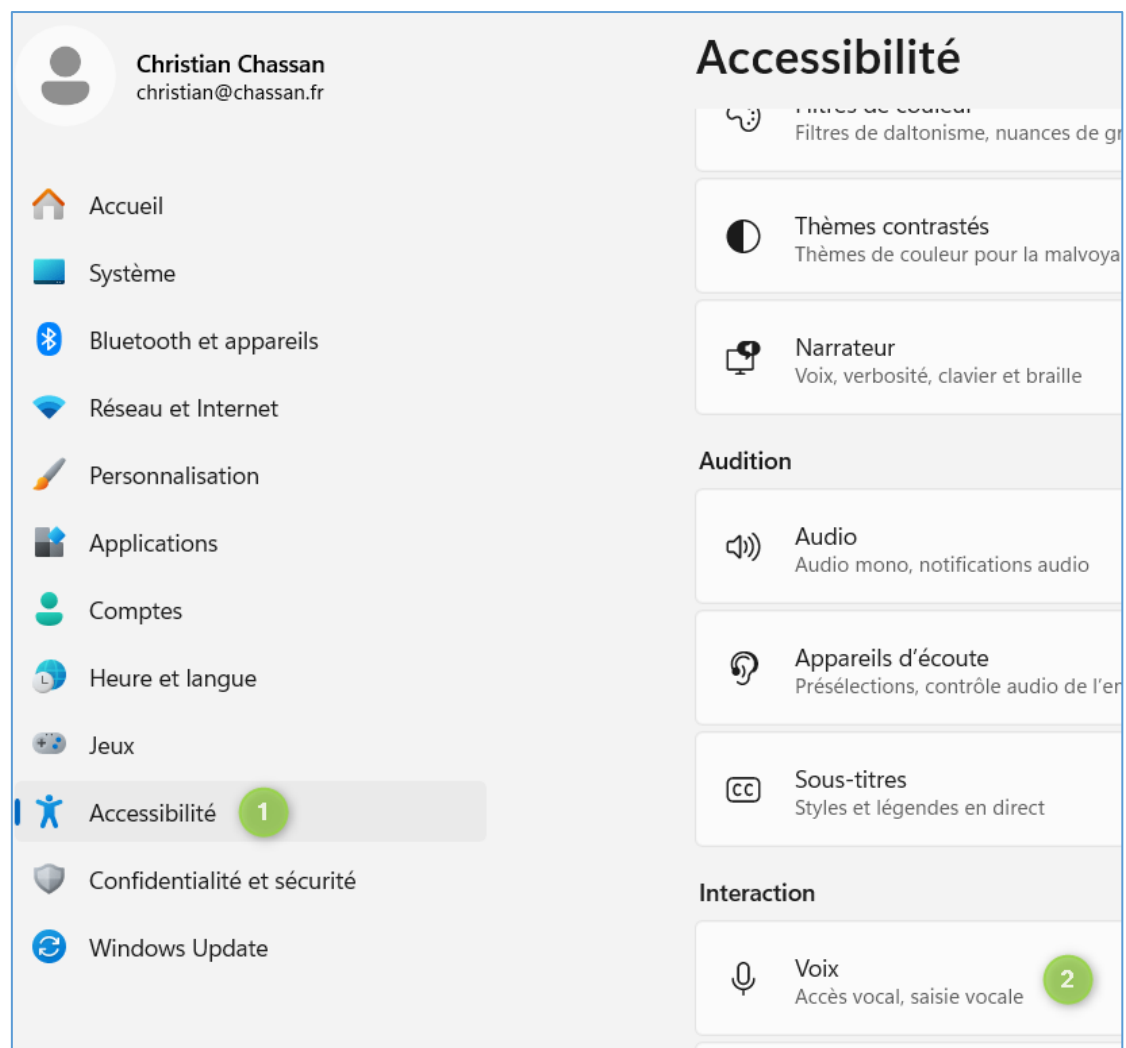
Christian Chassan
christian@chassan.fr

Accueil
Système
Bluetooth et appareils
Réseau et Internet
Personnalisation
Applications
Comptes
Heure et langue
Jeux
Accessibilité 1
Confidentialité et sécurité
Windows Update

Accessibilité

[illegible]
Filtres de daltonisme, nuances de g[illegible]

Thèmes contrastés
Thèmes de couleur pour la malvoya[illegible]

Narrateur
Voix, verbosité, clavier et braille

Audition

Audio
Audio mono, notifications audio

Appareils d'écoute
Présélections, contrôle audio de l'e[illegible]

Sous-titres
Styles et légendes en direct

Interaction

Voix
Accès vocal, saisie vocale 2